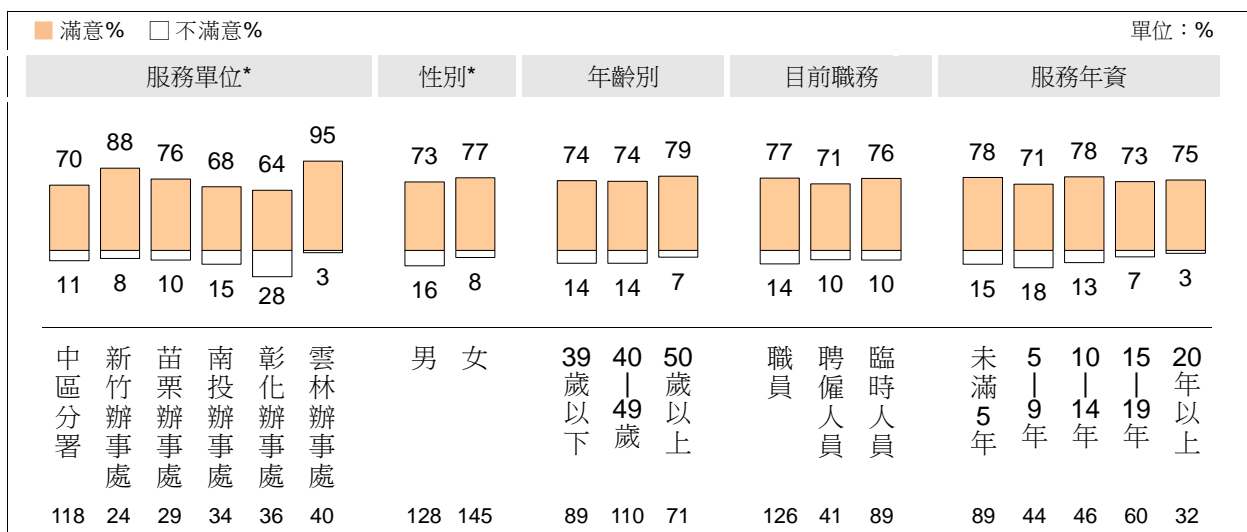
滿意%　不滿意%　單位：%

| 服務單位* | | | | | | 性別* | | 年齡別 | | | 目前職務 | | | 服務年資 | | | | |
|---|---|---|---|---|---|---|---|---|---|---|---|---|---|---|---|---|---|---|
| 70 | 88 | 76 | 68 | 64 | 95 | 73 | 77 | 74 | 74 | 79 | 77 | 71 | 76 | 78 | 71 | 78 | 73 | 75 |
| 11 | 8 | 10 | 15 | 28 | 3 | 16 | 8 | 14 | 14 | 7 | 14 | 10 | 10 | 15 | 18 | 13 | 7 | 3 |
| 中區分署 | 新竹辦事處 | 苗栗辦事處 | 南投辦事處 | 彰化辦事處 | 雲林辦事處 | 男 | 女 | 39歲以下 | 40—49歲 | 50歲以上 | 職員 | 聘僱人員 | 臨時人員 | 未滿5年 | 5—9年 | 10—14年 | 15—19年 | 20年以上 |
| 118 | 24 | 29 | 34 | 36 | 40 | 128 | 145 | 89 | 110 | 71 | 126 | 41 | 89 | 89 | 44 | 46 | 60 | 32 |